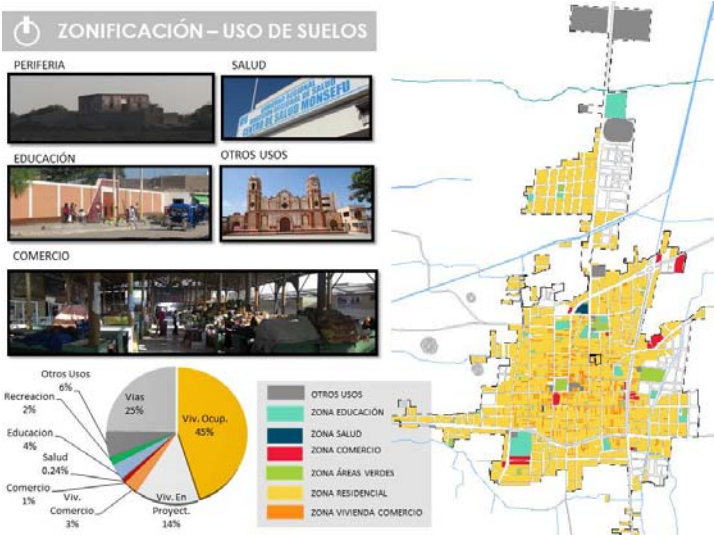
ZONIFICACIÓN – USO DE SUELOS

PERIFERIA

SALUD

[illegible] CENTRO DE SALUD MONSEFU

EDUCACIÓN

OTROS USOS

COMERCIO

Otros Usos 6%
Recreacion 2%
Educación 4%
Salud 0.24%
Comercio 1%
Viv. Comercio 3%
Vias 25%
Viv. Ocup. 45%
Viv. En Proyect. 14%

OTROS USOS
ZONA EDUCACIÓN
ZONA SALUD
ZONA COMERCIO
ZONA ÁREAS VERDES
ZONA RESIDENCIAL
ZONA VIVIENDA COMERCIO